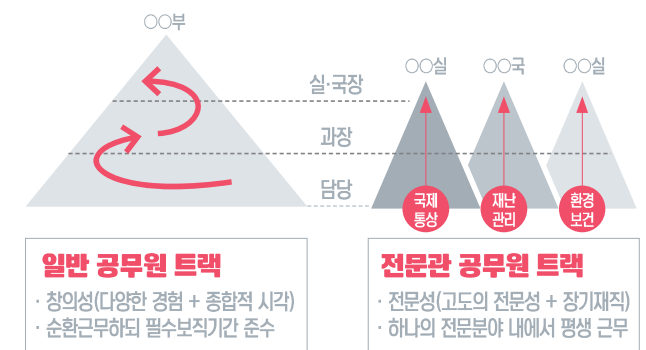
○○부

실·국장

과장

담당

○○실

○○국

○○실

국제 통상

재난 관리

환경 보건

일반 공무원 트랙

· 창의성(다양한 경험 + 종합적 시각)
· 순환근무하되 필수보직기간 준수

전문관 공무원 트랙

· 전문성(고도의 전문성 + 장기재직)
· 하나의 전문분야 내에서 평생 근무